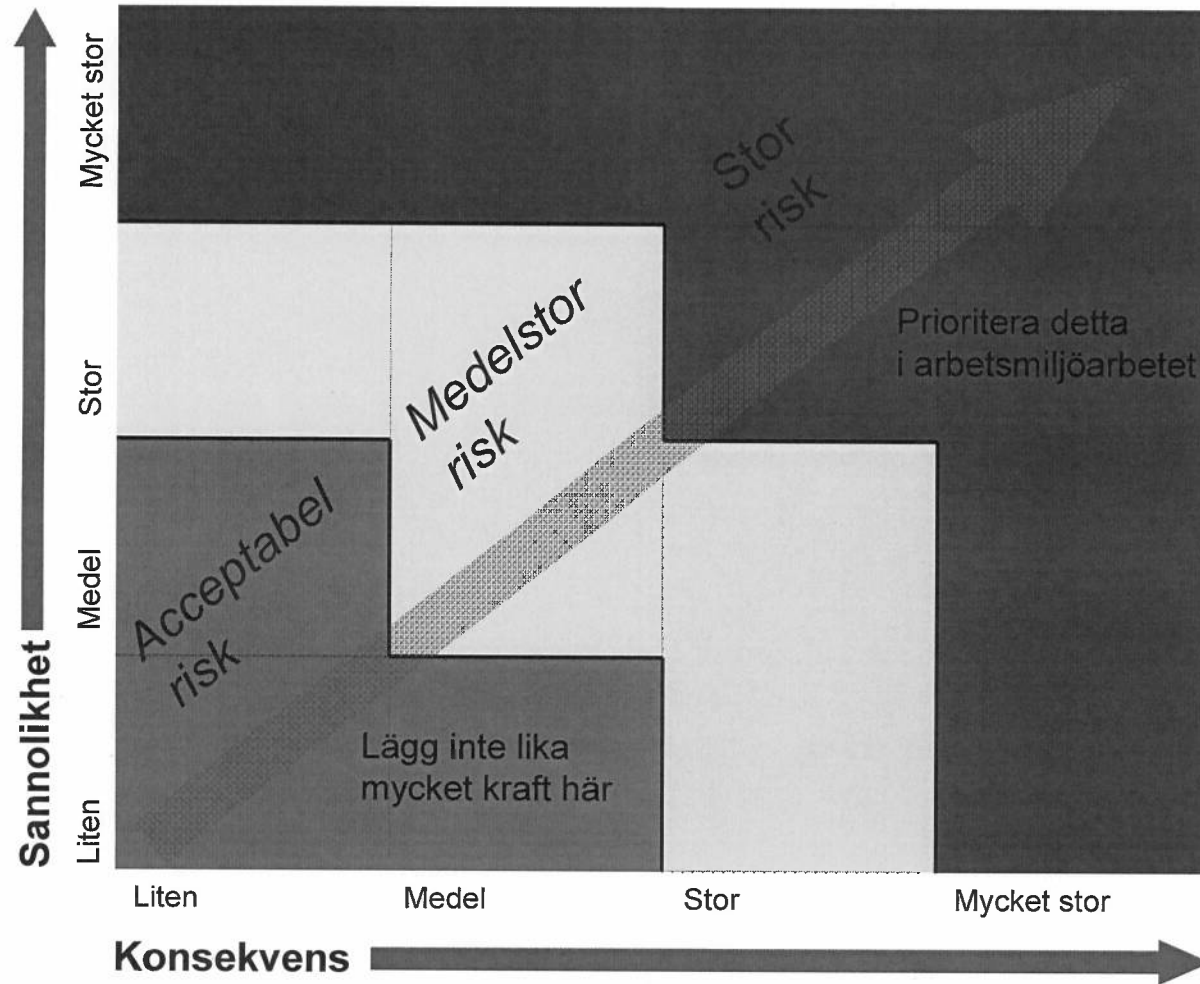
Sannolikhet

Mycket stor

Stor

Medel

Liten

Stor risk

Prioritera detta i arbetsmiljöarbetet

Medelstor risk

Acceptabel risk

Lägg inte lika mycket kraft här

Liten

Medel

Stor

Mycket stor

Konsekvens